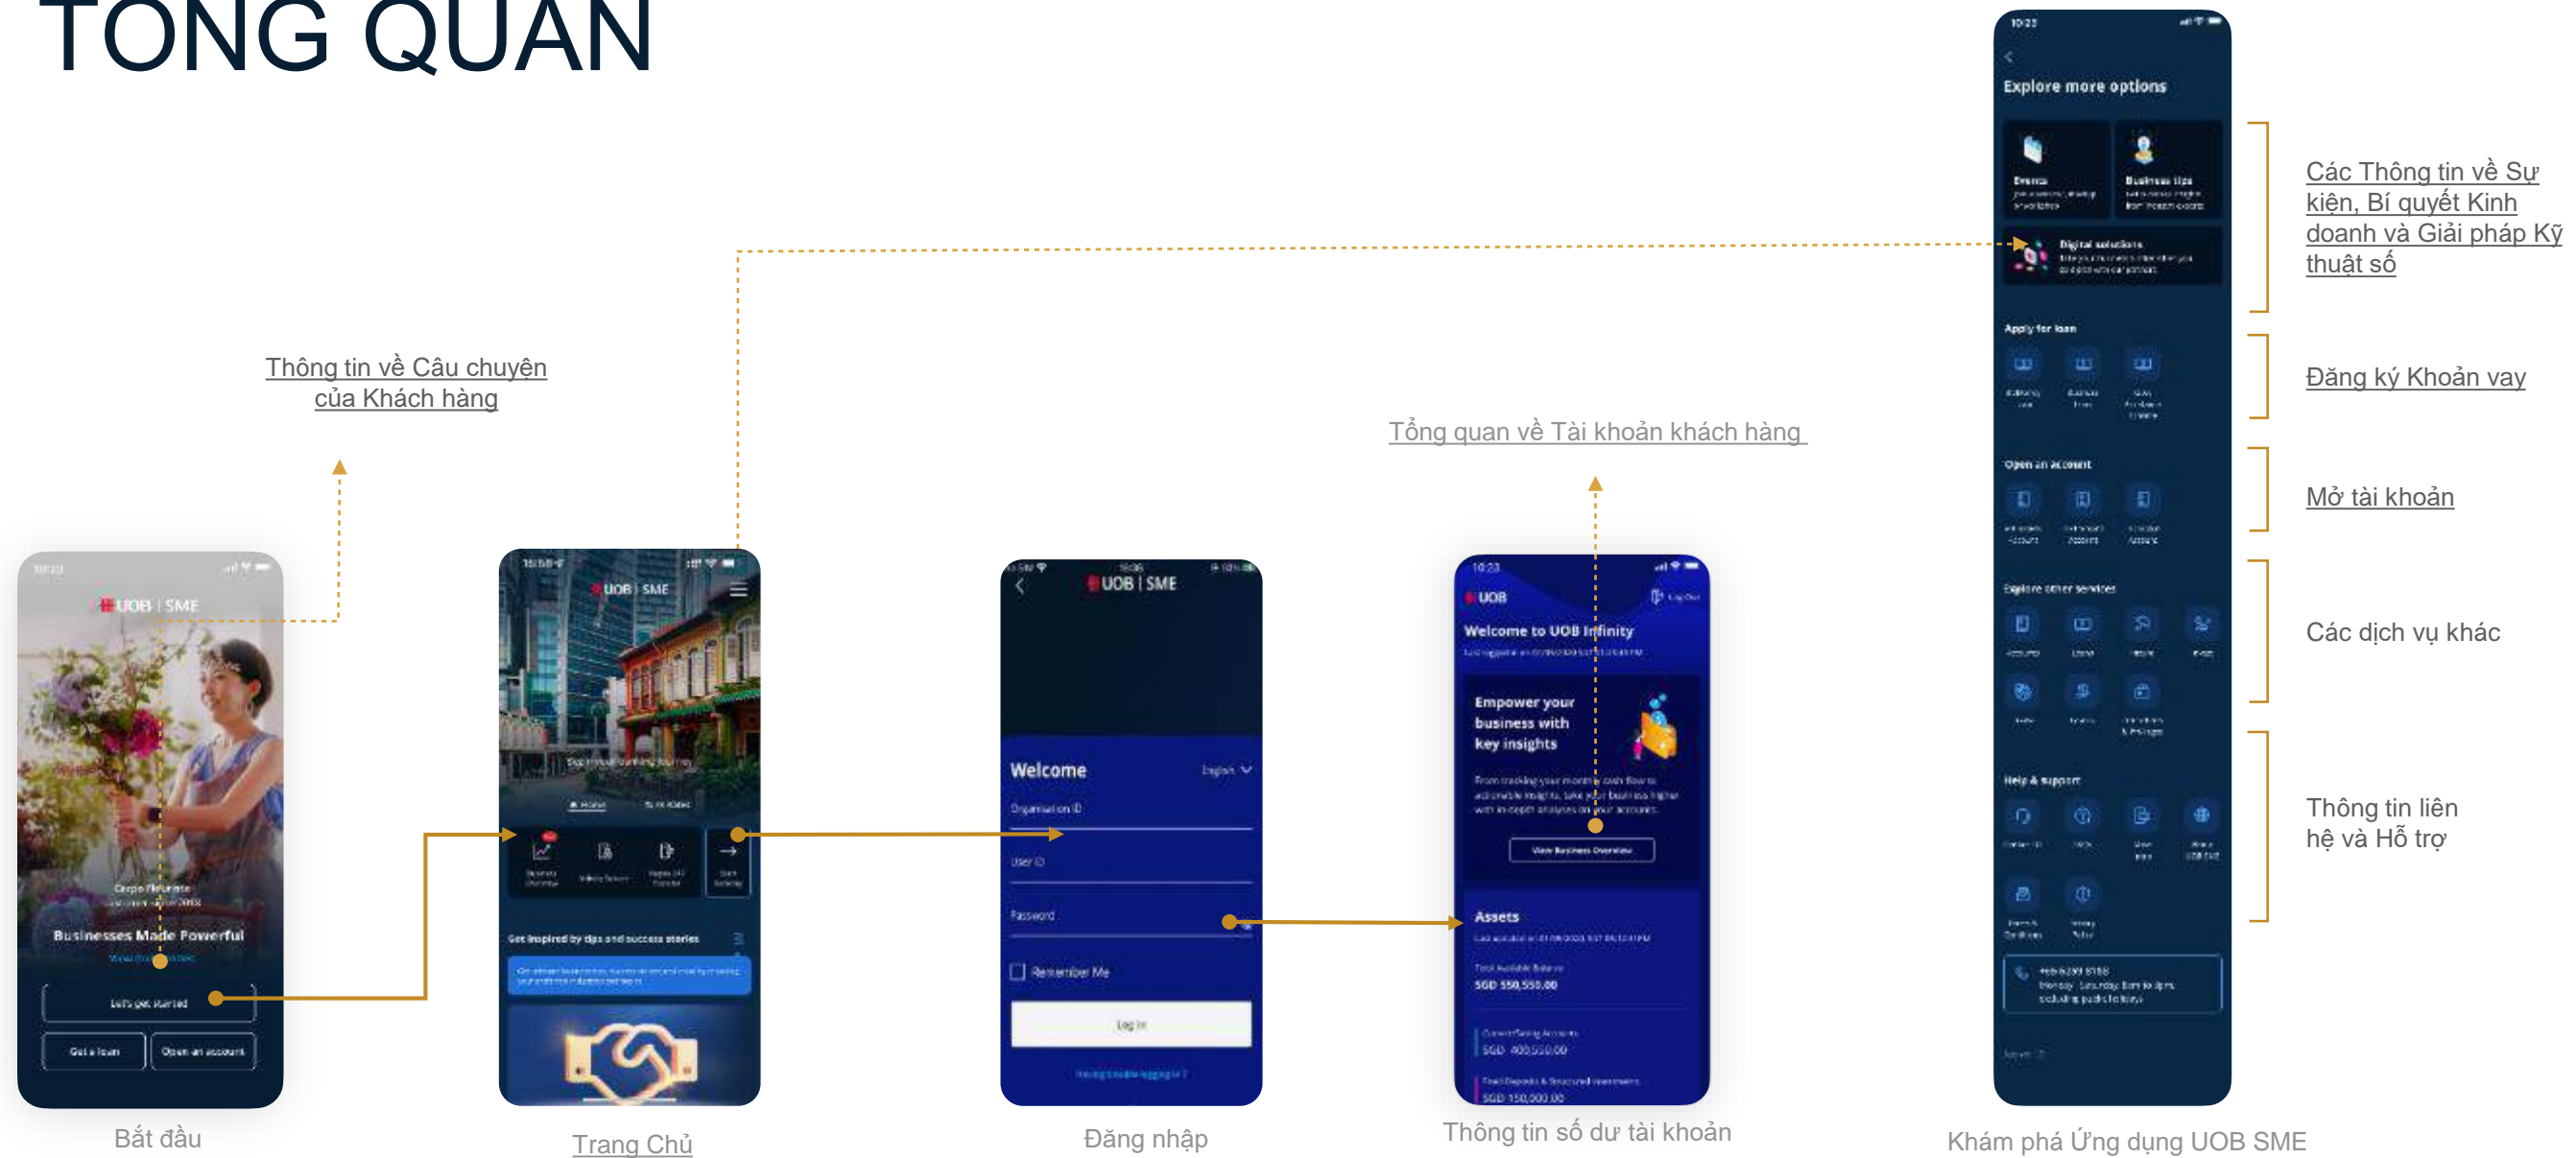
TỔNG QUAN

Thông tin về Câu chuyện của Khách hàng

Tổng quan về Tài khoản khách hàng

Các Thông tin về Sự kiện, Bí quyết Kinh doanh và Giải pháp Kỹ thuật số

Đăng ký Khoản vay

Mở tài khoản

Các dịch vụ khác

Thông tin liên hệ và Hỗ trợ

UOB | SME

Businesses Made Powerful

Let's get started

Get a loan

Open an account

UOB | SME

Get inspired by tips and success stories

UOB | SME

Welcome

English

Organisation ID

User ID

Password

Remember Me

Log in

UOB

Welcome to UOB Infinity

Empower your business with key insights

View Business Overview

Assets

SGD 550,550.00

SGD 400,550.00

SGD 150,000.00

Explore more options

Events

Business tips

Digital solutions

Apply for loan

Open an account

Explore other services

Help & support

Bắt đầu

Trang Chủ

Đăng nhập

Thông tin số dư tài khoản

Khám phá Ứng dụng UOB SME